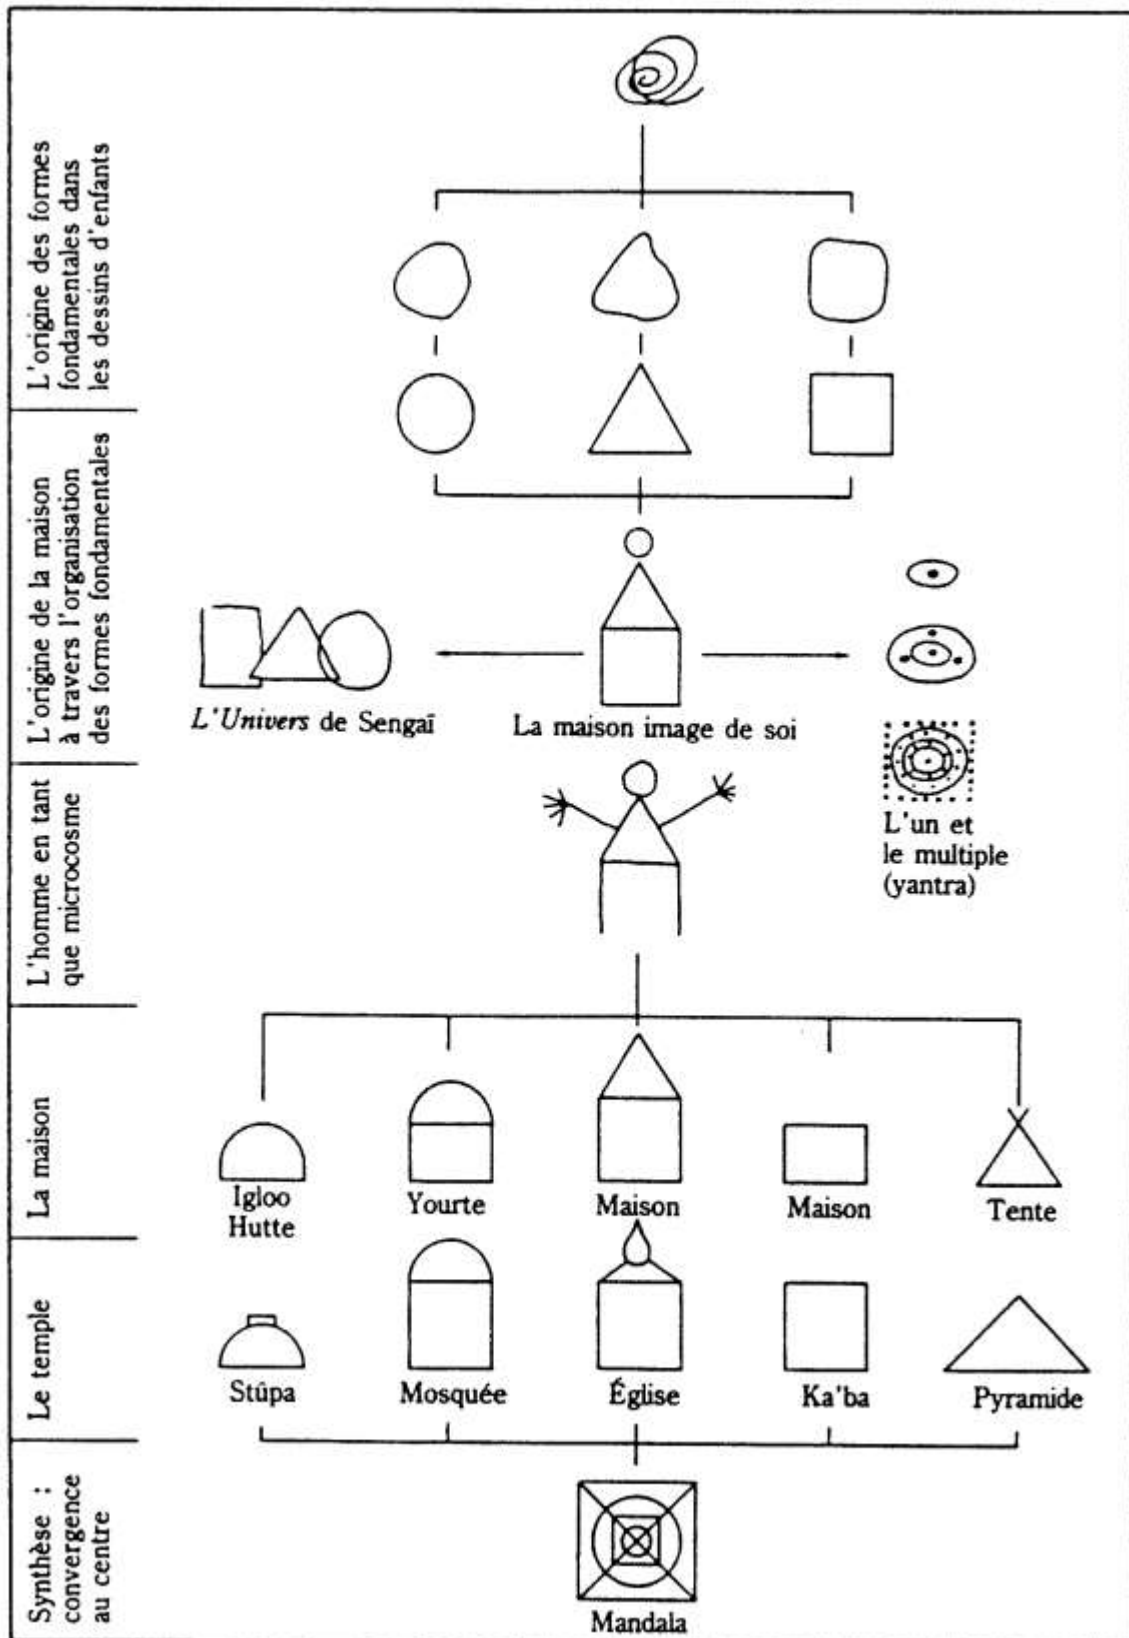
L'origine des formes fondamentales dans les dessins d'enfants

L'origine de la maison à travers l'organisation des formes fondamentales

L'Univers de Sengaï

La maison image de soi

L'homme en tant que microcosme

L'un et le multiple (yantra)

La maison

Igloo Hutte

Yourte

Maison

Maison

Tente

Le temple

Stûpa

Mosquée

Église

Ka'ba

Pyramide

Synthèse : convergence au centre

Mandala